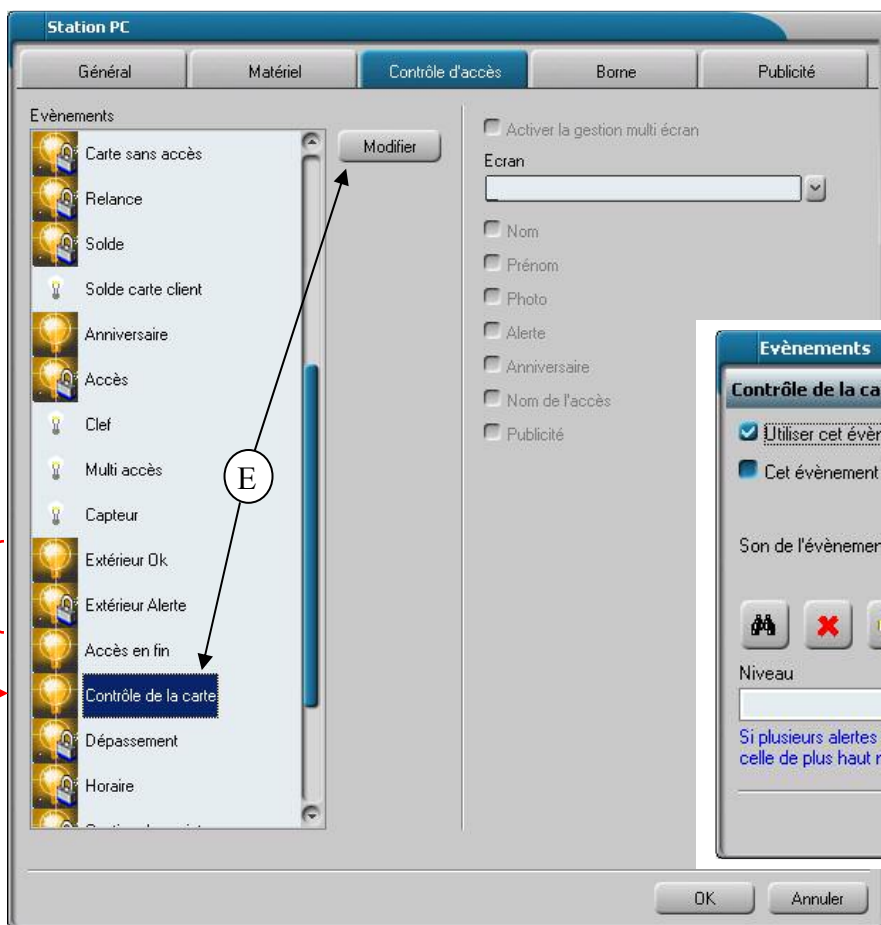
Station PC

Général | Matériel | Contrôle d'accès | Borne | Publicité

Evènements

Carte sans accès
Relance
Solde
Solde carte client
Anniversaire
Accès
Clef
Multi accès
Capteur
Extérieur Ok
Extérieur Alerte
Accès en fin
Contrôle de la carte
Dépassement
Horaire
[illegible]

Modifier

E

Activer la gestion multi écran
Ecran

Nom
Prénom
Photo
Alerte
Anniversaire
Nom de l'accès
Publicité

Evènements
Contrôle de la ca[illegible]
Utiliser cet évè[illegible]
Cet évènement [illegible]
Son de l'évènemen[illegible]
Niveau
Si plusieurs alertes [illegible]
celle de plus haut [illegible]

OK
Annuler